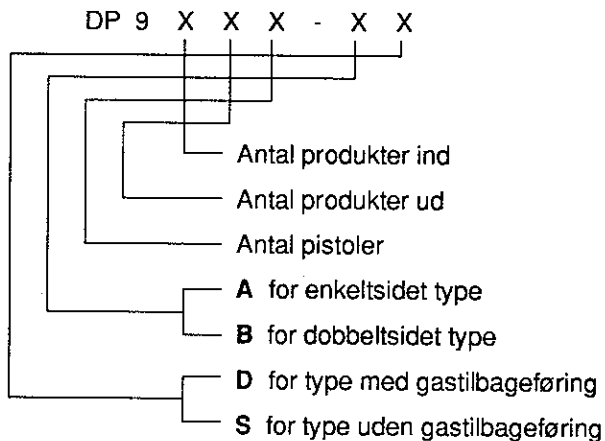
DP 9 X X X - X X

Antal produkter ind

Antal produkter ud

Antal pistoler

**A** for enkeltsidet type

**B** for dobbeltsidet type

**D** for type med gastilbageføring

**S** for type uden gastilbageføring